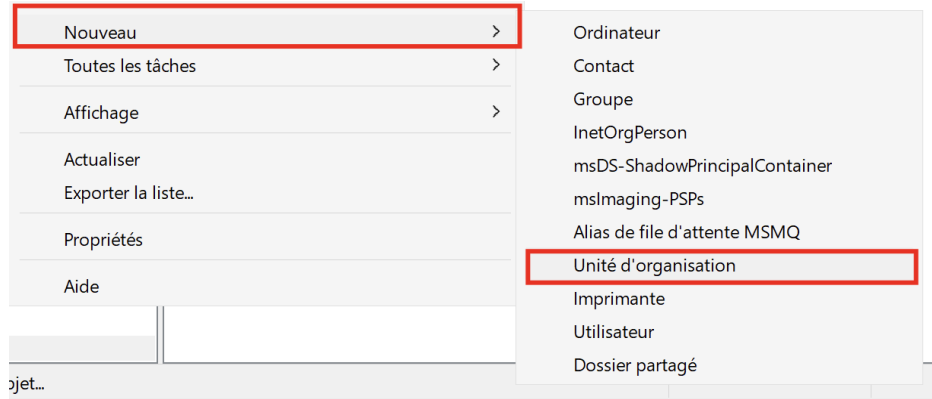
Nouveau >
Toutes les tâches >
Affichage >
Actualiser
Exporter la liste...
Propriétés
Aide

Ordinateur
Contact
Groupe
InetOrgPerson
msDS-ShadowPrincipalContainer
msImaging-PSPs
Alias de file d'attente MSMQ
Unité d'organisation
Imprimante
Utilisateur
Dossier partagé

ojet...